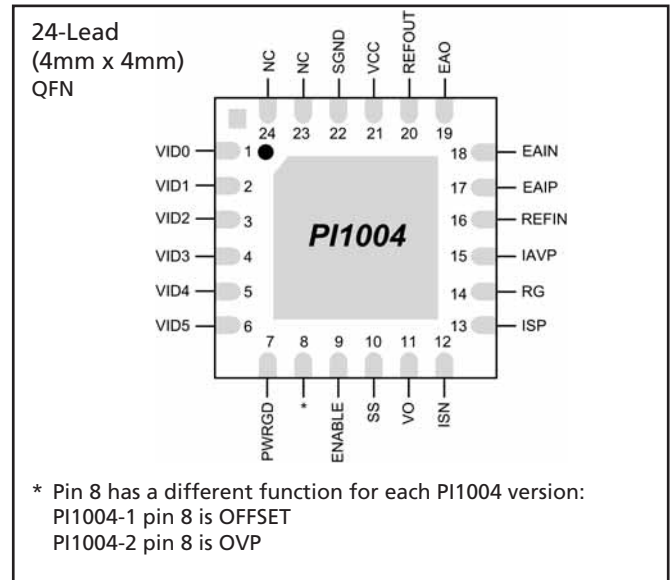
24-Lead
(4mm x 4mm)
QFN

NC
NC
SGND
VCC
REFOUT
EAO

24 23 22 21 20 19

VID0 1
VID1 2
VID2 3
VID3 4
VID4 5
VID5 6

18 EAIN
17 EAIP
16 REFIN
15 IAVP
14 RG
13 ISP

PI1004

7 8 9 10 11 12

PWRGD
*
ENABLE
SS
VO
ISN

* Pin 8 has a different function for each PI1004 version:
PI1004-1 pin 8 is OFFSET
PI1004-2 pin 8 is OVP